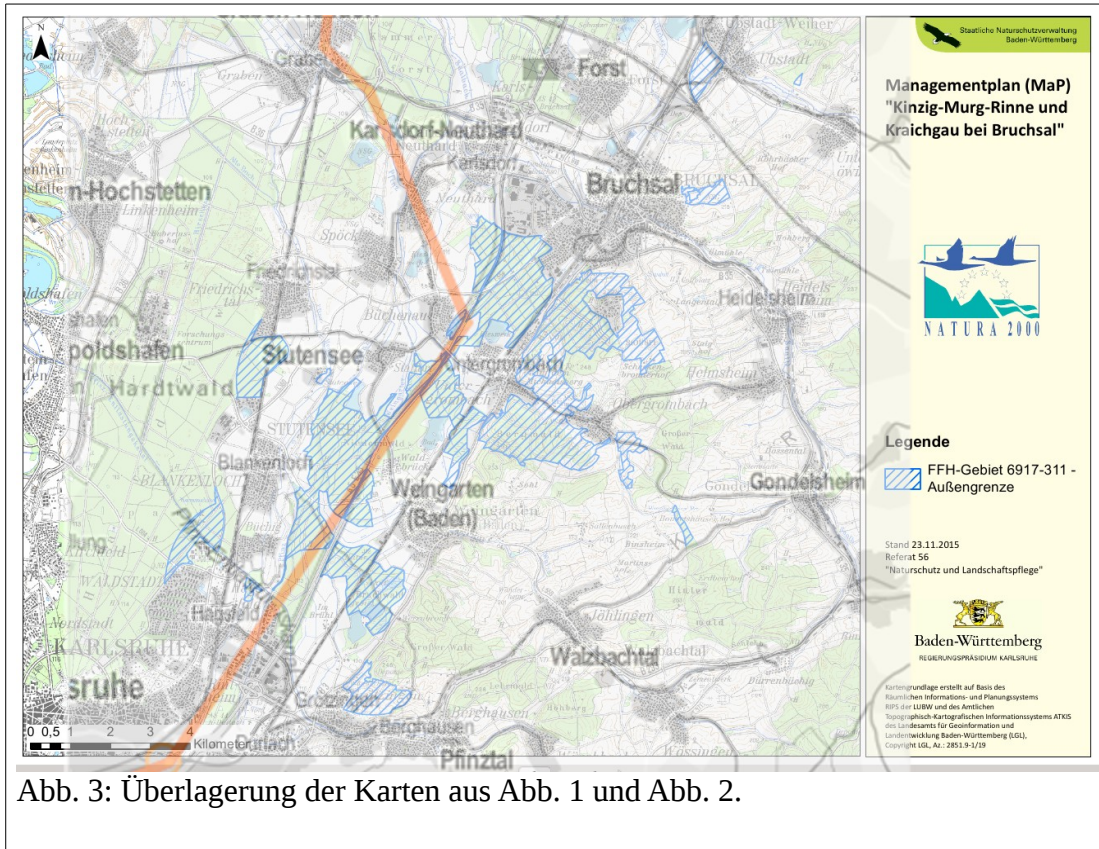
Staatliche Naturschutzverwaltung Baden-Württemberg

Managementplan (MaP) "Kinzig-Murg-Rinne und Kraichgau bei Bruchsal"

NATURA 2000

Legende

FFH-Gebiet 6917-311 - Außengrenze

Stand 23.11.2015
Referat 56
"Naturschutz und Landschaftspflege"

Baden-Württemberg
REGIERUNGSPRÄSIDIUM KARLSRUHE

Kartengrundlage erstellt auf Basis des Räumlichen Informations- und Planungssystems RIPS der LUBW und des Amtlichen Topographisch-Kartografischen Informationssystems ATKIS des Landesamts für Geoinformation und Landentwicklung Baden-Württemberg (LGL), Copyright LGL, Az.: 2851.9-1/19

Forst
Graben
Karlsdorf-Neuthard
Bruchsal
n-Hochstetten
Friedrichstal
Heidelsheim
Stutensee
poldshafen
Hardtwald
Untergrombach
Blankenloch
Weingarten (Baden)
Gondelsheim
Hagsfeld
Walzbachtal
sruhe
Grötzingen
Berghausen
Pfinztal
Durlach

0 0,5 1 2 3 4 Kilometer

Abb. 3: Überlagerung der Karten aus Abb. 1 und Abb. 2.